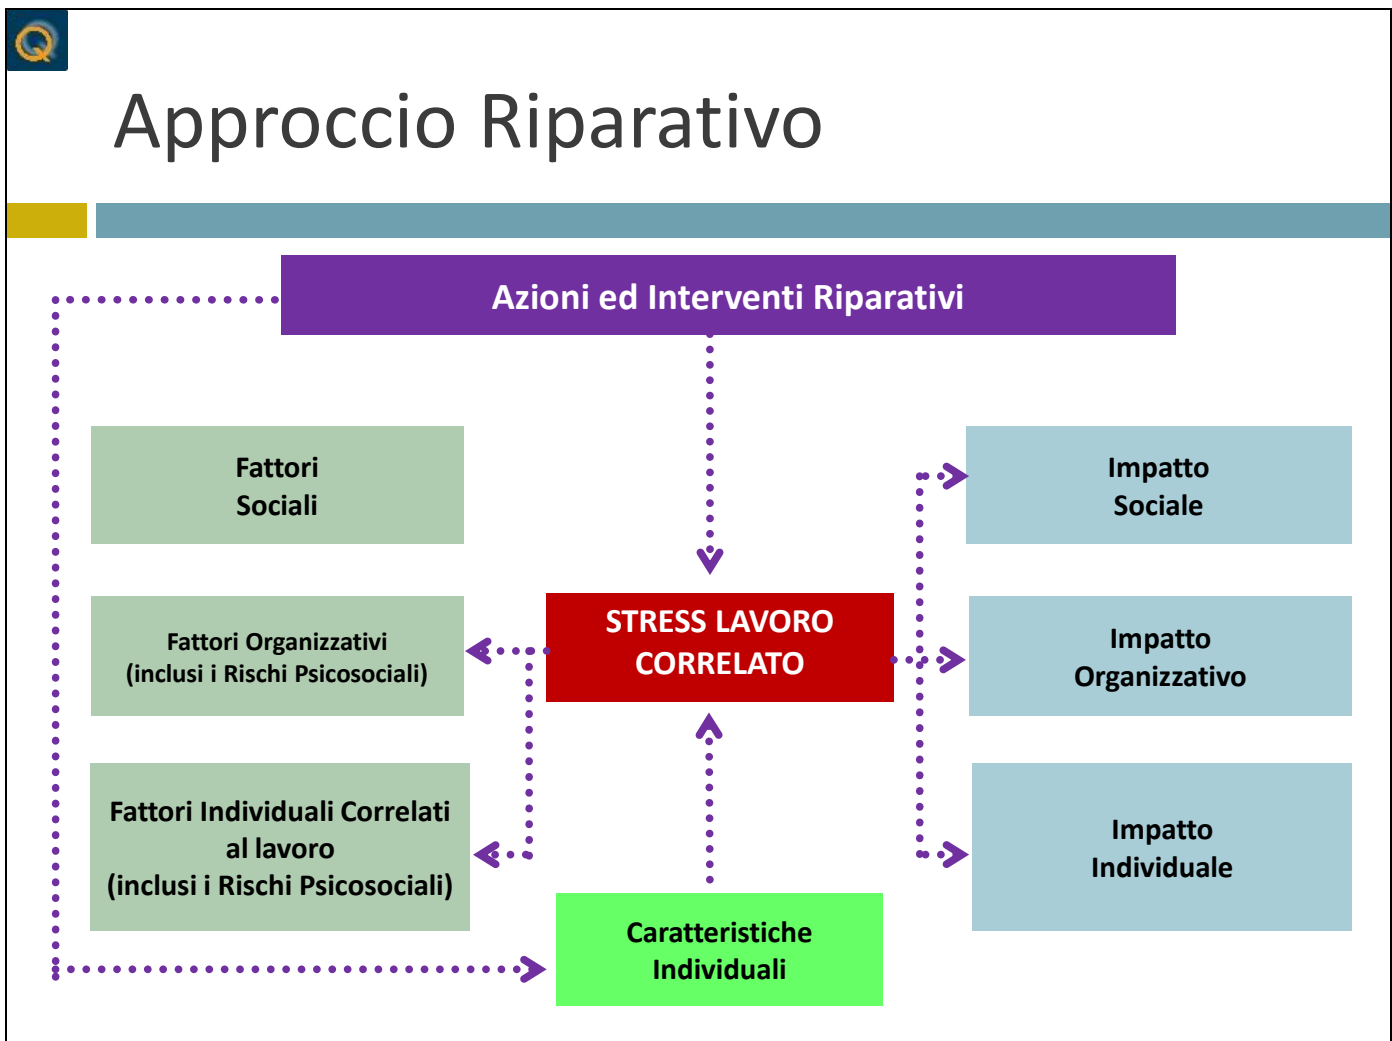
Q

Approccio Riparativo

Azioni ed Interventi Riparativi

Fattori Sociali

Fattori Organizzativi (inclusi i Rischi Psicosociali)

Fattori Individuali Correlati al lavoro (inclusi i Rischi Psicosociali)

STRESS LAVORO CORRELATO

Caratteristiche Individuali

Impatto Sociale

Impatto Organizzativo

Impatto Individuale